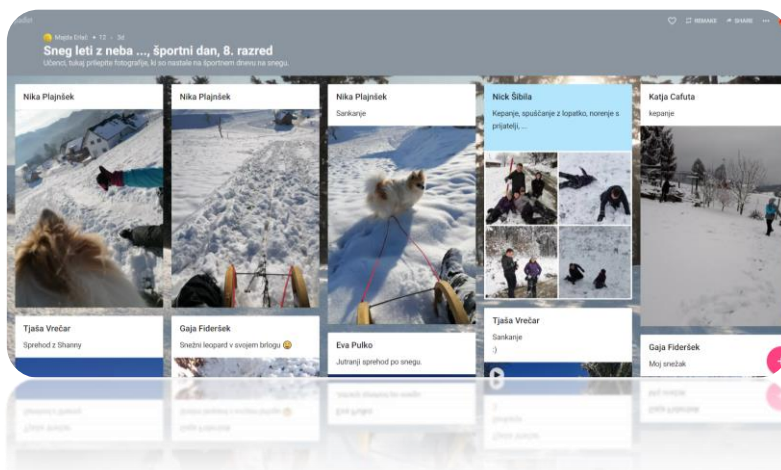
padlet

Mojca Ertel • 12 • 3d

Sneg leti z neba ..., športni dan, 8. razred

Učenci, tukaj prilepite fotografije, ki so nastale na športnem dnevu na snegu.

REMAKE SHARE ...

Nika Plajnšek

Nika Plajnšek

Nika Plajnšek

Sankanje

Nick Šibila

Kepanje, spuščanje z lopatko, norenje s prijatelji, ...

Katja Cafuta

kepanje

Tjaša Vrečar

Sprehod z Shanny

Gaja Fideršek

Snežni leopard v svojem brlogu 😂

Eva Pulko

Jutranji sprehod po snegu.

Tjaša Vrečar

Sankanje

:)

Gaja Fideršek

Moj snežak